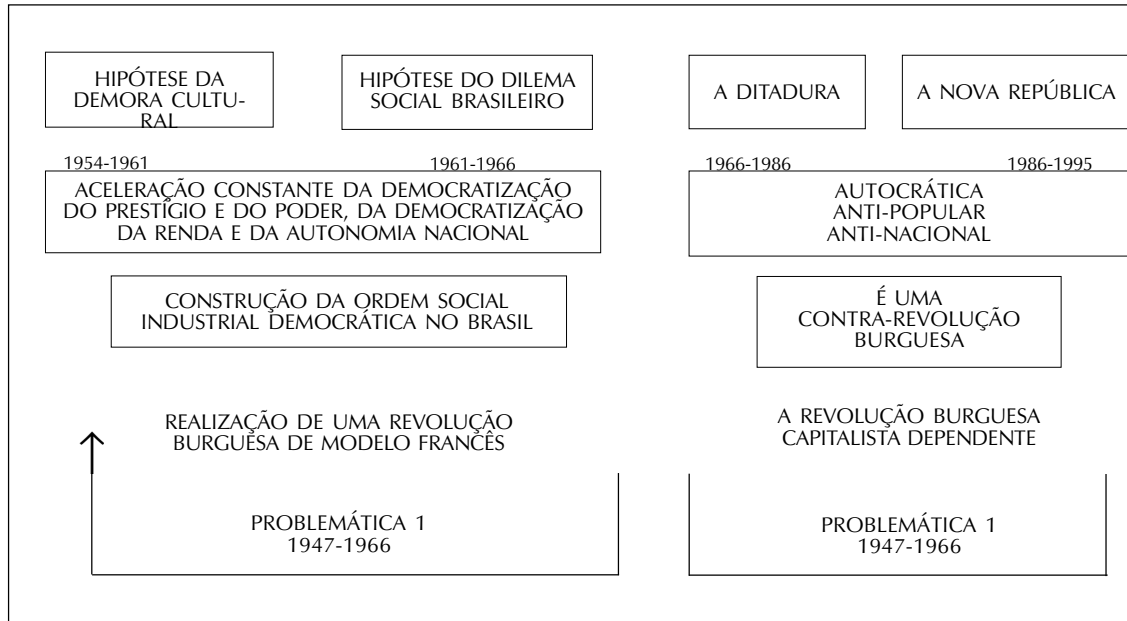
HIPÓTESE DA DEMORA CULTURAL

HIPÓTESE DO DILEMA SOCIAL BRASILEIRO

A DITADURA

A NOVA REPÚBLICA

1954-1961

1961-1966

1966-1986

1986-1995

ACELERAÇÃO CONSTANTE DA DEMOCRATIZAÇÃO DO PRESTÍGIO E DO PODER, DA DEMOCRATIZAÇÃO DA RENDA E DA AUTONOMIA NACIONAL

AUTOCRÁTICA
ANTI-POPULAR
ANTI-NACIONAL

CONSTRUÇÃO DA ORDEM SOCIAL INDUSTRIAL DEMOCRÁTICA NO BRASIL

É UMA CONTRA-REVOLUÇÃO BURGUESA

REALIZAÇÃO DE UMA REVOLUÇÃO BURGUESA DE MODELO FRANCÊS

A REVOLUÇÃO BURGUESA CAPITALISTA DEPENDENTE

PROBLEMÁTICA 1
1947-1966

PROBLEMÁTICA 1
1947-1966